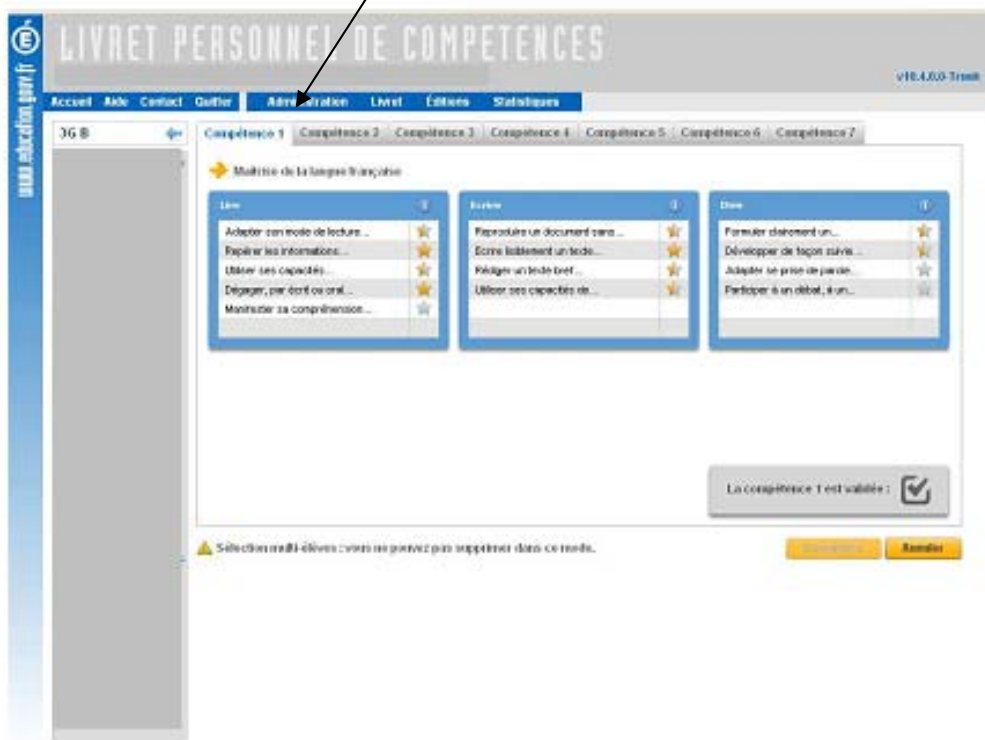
www.education.gouv.fr

LIVRET PERSONNEL DE COMPETENCES

v10.4.0.0-Trunk

Accueil Aide Contact Quitter Administration Livret Editions Statistiques

3G B

Compétence 1 Compétence 2 Compétence 3 Compétence 4 Compétence 5 Compétence 6 Compétence 7

Maîtrise de la langue française

Lire
Adapter son mode de lecture...
Repérer les informations...
Utiliser ses capacités...
Dégager, par écrit ou oral...
Manifester sa compréhension...

Ecrire
Reproduire un document sans...
Ecrire lisiblement un texte...
Rédiger un texte bref...
Utiliser ses capacités de...

Dire
Formuler clairement un...
Développer de façon suivie...
Adapter sa prise de parole...
Participer à un débat, à un...

La compétence 1 est validée :

Sélection multi-élèves : vous ne pouvez pas supprimer dans ce mode.

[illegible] Annuler